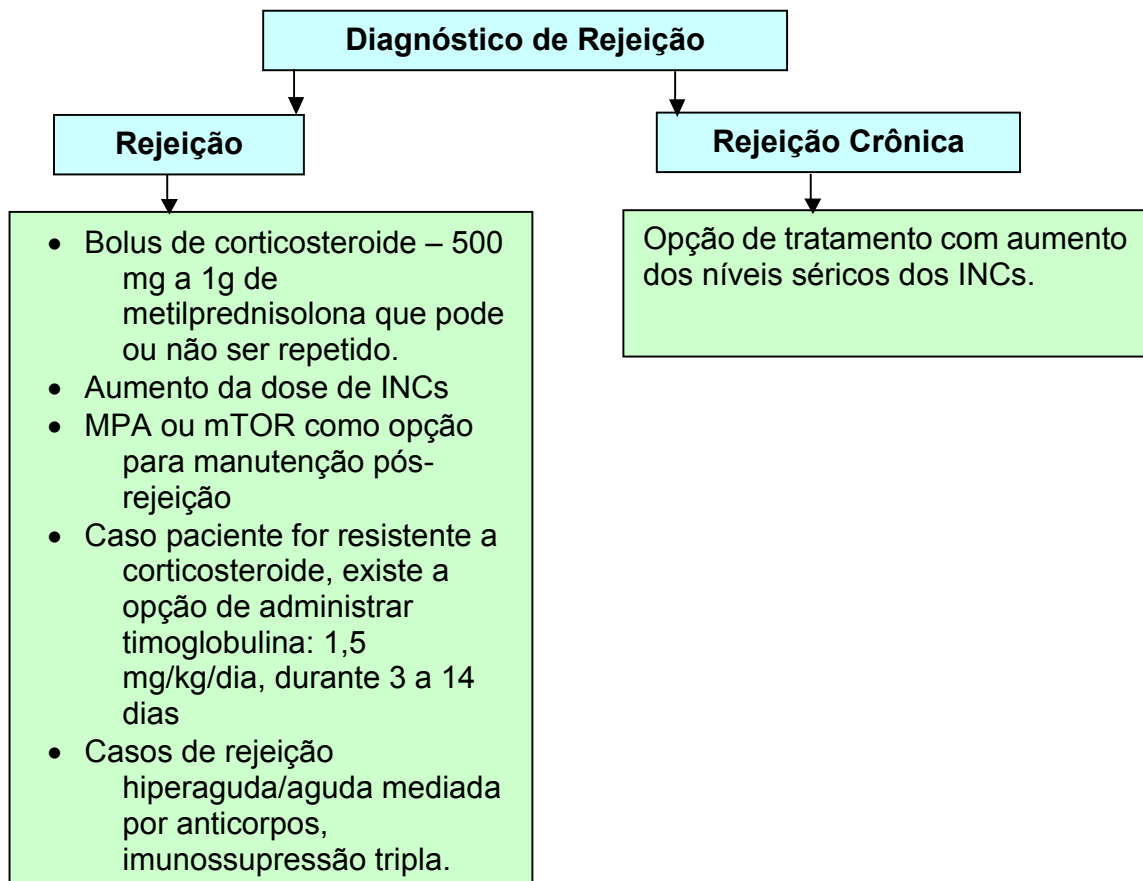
Diagnóstico de Rejeição

Rejeição

- Bolus de corticosteroide – 500 mg a 1g de metilprednisolona que pode ou não ser repetido.
- Aumento da dose de INCs
- MPA ou mTOR como opção para manutenção pós-rejeição
- Caso paciente for resistente a corticosteroide, existe a opção de administrar timoglobulina: 1,5 mg/kg/dia, durante 3 a 14 dias
- Casos de rejeição hiperaguda/aguda mediada por anticorpos, imunossupressão tripla.

Rejeição Crônica

Opção de tratamento com aumento dos níveis séricos dos INCs.